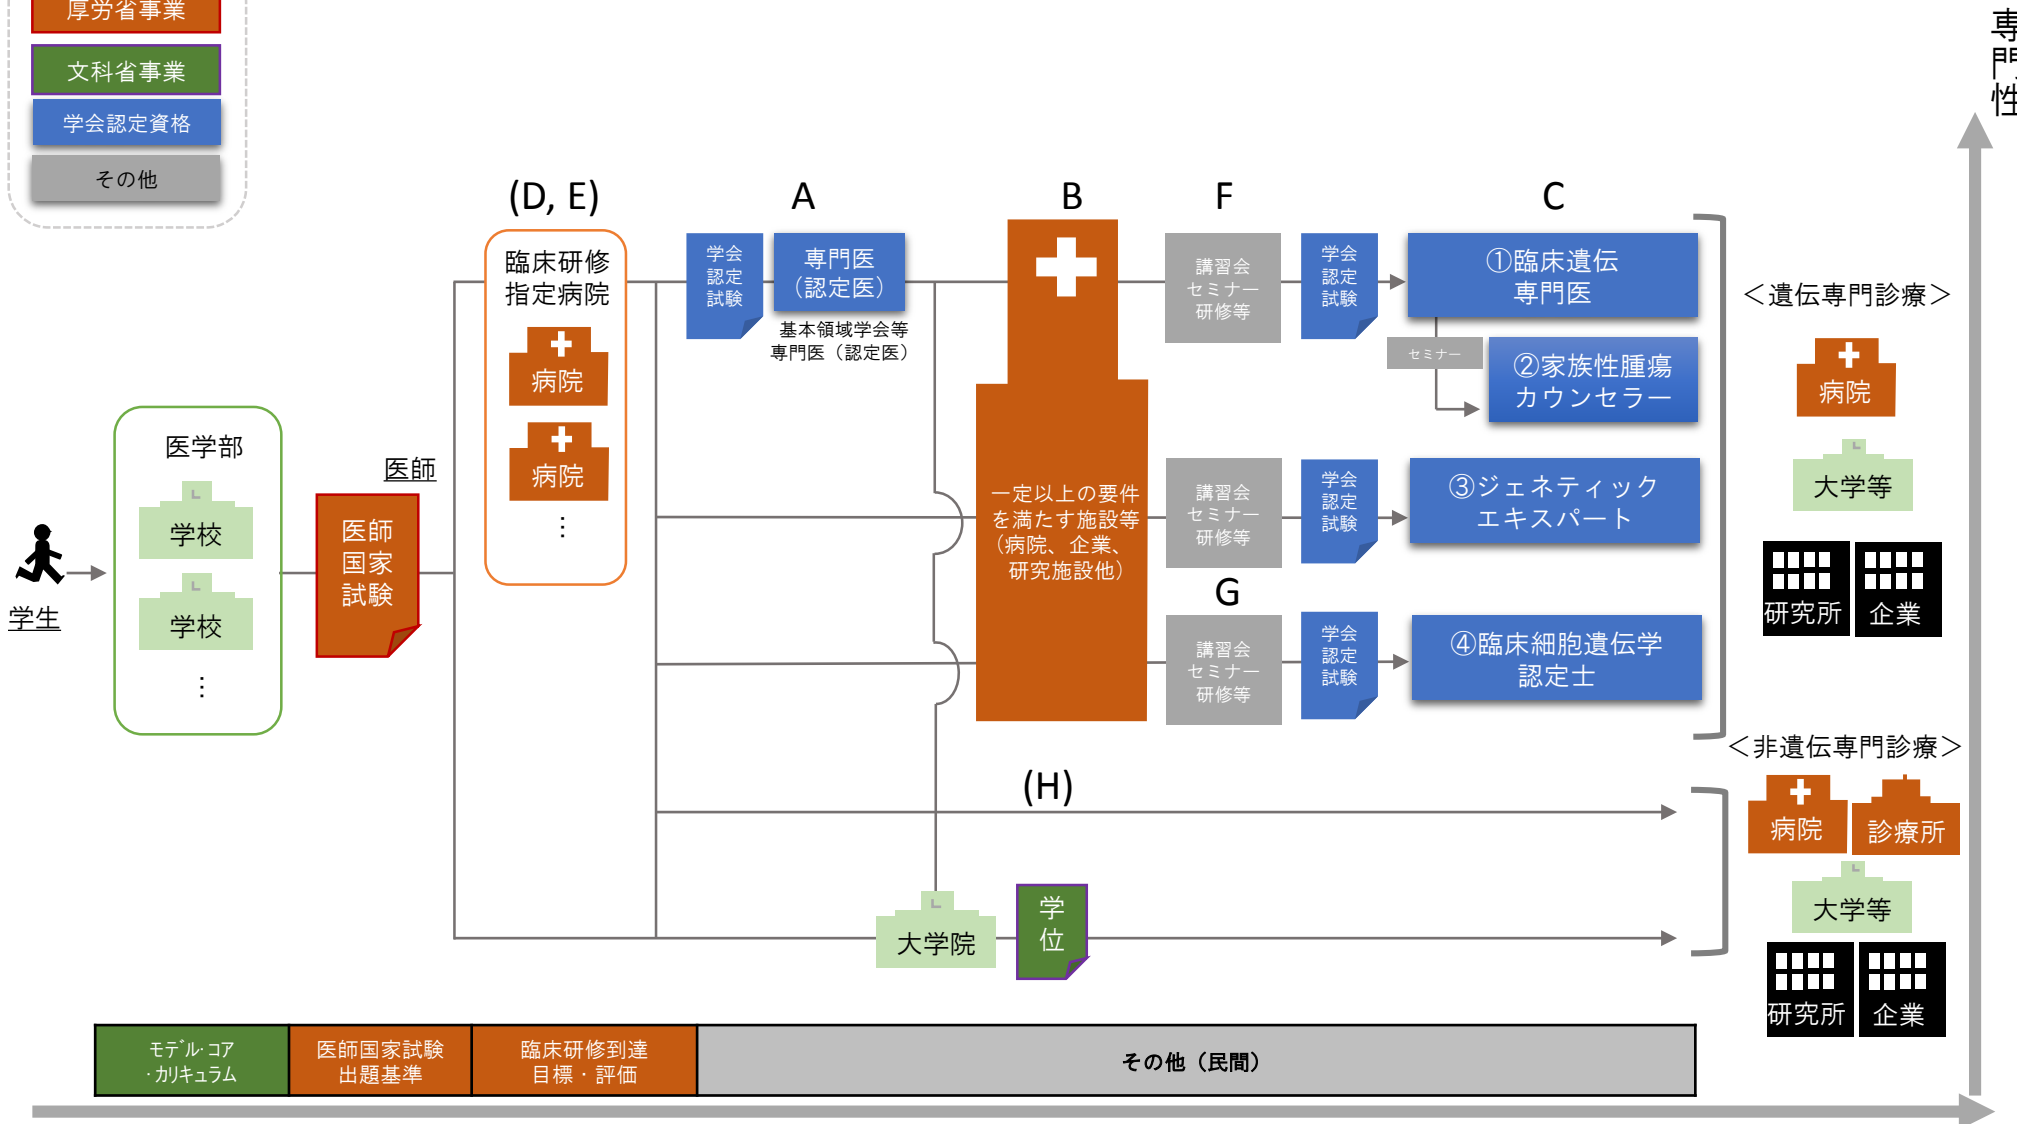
厚労省事業
文科省事業
学会認定資格
その他

専門性

(D, E)
A
B
F
C

臨床研修指定病院
病院
病院
⋮

学会認定試験
専門医（認定医）
基本領域学会等専門医（認定医）

講習会セミナー研修等
学会認定試験
①臨床遺伝専門医
セミナー
②家族性腫瘍カウンセラー

＜遺伝専門診療＞
病院
大学等
研究所
企業

医学部
学校
学校
⋮

医師
医師国家試験

学生

一定以上の要件を満たす施設等（病院、企業、研究施設他）

講習会セミナー研修等
学会認定試験
③ジェネティックエキスパート

G
講習会セミナー研修等
学会認定試験
④臨床細胞遺伝学認定士

＜非遺伝専門診療＞
(H)
病院
診療所
大学等
研究所
企業

大学院
学位

| モデル･コア ･カリキュラム | 医師国家試験出題基準 | 臨床研修到達目標・評価 | その他（民間） |